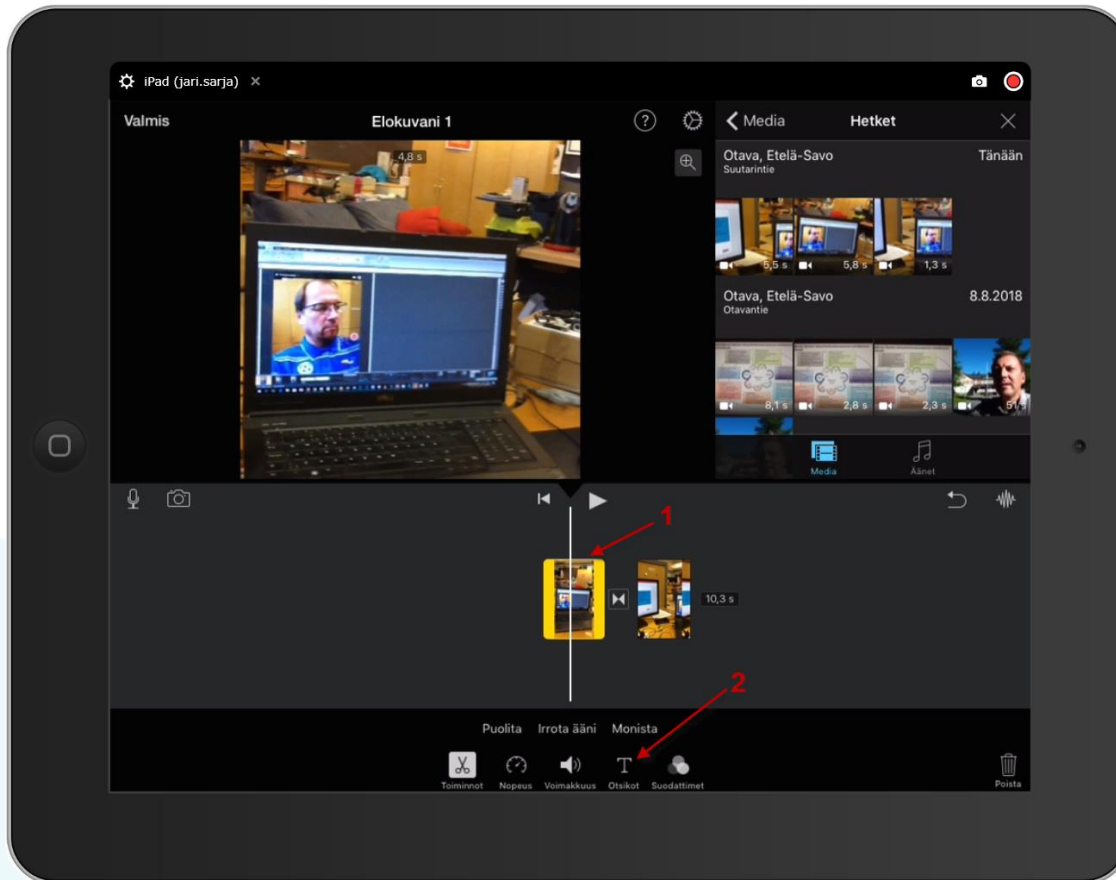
iPad (jari.sarja) ×

Valmis

Elokuvani 1

4,8 s

Media

Hetket

Otava, Etelä-Savo
Suutarintie

Tänään

5,5 s

5,8 s

1,3 s

Otava, Etelä-Savo
Otavantie

8.8.2018

8,1 s

2,8 s

2,3 s

Media

Äänet

1

10,3 s

2

Puolita

Irrota ääni

Monista

Toiminnot

Nopeus

Voimakkuus

Otsikot

Suodattimet

Poista